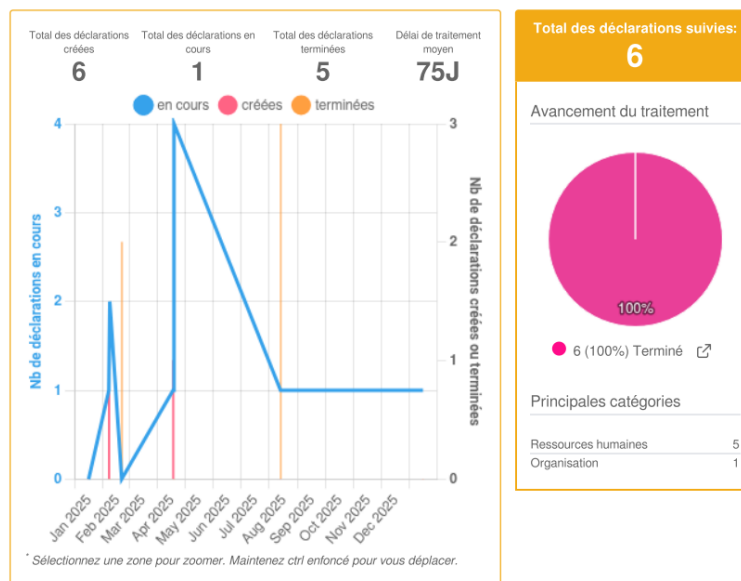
Total des déclarations créées
6

Total des déclarations en cours
1

Total des déclarations terminées
5

Délai de traitement moyen
75J

en cours créées terminées

Nb de déclarations en cours

4
3
2
1
0

Nb de déclarations créées ou terminées

3
2
1
0

Jan 2025 Feb 2025 Mar 2025 Apr 2025 May 2025 Jun 2025 Jul 2025 Aug 2025 Sep 2025 Oct 2025 Nov 2025 Dec 2025

* Sélectionnez une zone pour zoomer. Maintenez ctrl enfoncé pour vous déplacer.

Total des déclarations suivies:
6

Avancement du traitement

100%

6 (100%) Terminé

Principales catégories

| Ressources humaines | 5 |
|---|---|
| Organisation | 1 |